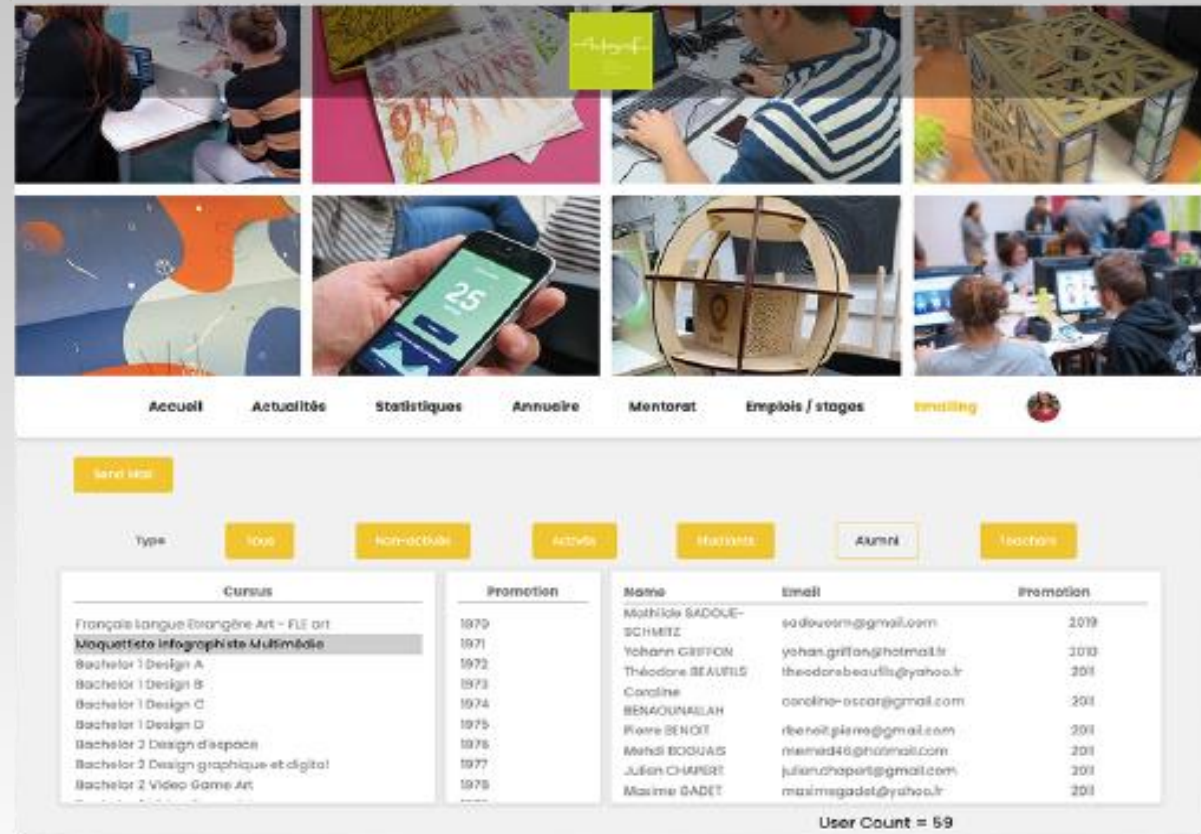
BEAUX DRAWINGS

25

Accueil Actualités Statistiques Annuaire Mentorat Emplois / stages Emailing

Send Mail

Type Tous Non-activés Activés Etudiants Alumni Teachers

| Cursus |
|---|
| Français Langue Etrangère Art - FLE art |
| Maquettiste Infographiste Multimédia |
| Bachelor 1 Design A |
| Bachelor 1 Design B |
| Bachelor 1 Design C |
| Bachelor 1 Design D |
| Bachelor 2 Design d'espace |
| Bachelor 2 Design graphique et digital |
| Bachelor 2 Video Game Art |

| Promotion |
|---|
| 1970 |
| 1971 |
| 1972 |
| 1973 |
| 1974 |
| 1975 |
| 1976 |
| 1977 |
| 1978 |

| Name | Email | Promotion |
|---|---|---|
| Mathilde SADOUE-SCHMITZ | sadouesm@gmail.com | 2019 |
| Yohann GRIFFON | yohan.griffon@hotmail.fr | 2010 |
| Théodore BEAUFILS | theodorebeaufils@yahoo.fr | 2011 |
| Coraline BENAOUNALLAH | coraline-oscar@gmail.com | 2011 |
| Pierre BENOIT | rbenoit.pierre@gmail.com | 2011 |
| Mehdi BOQUAIS | memed46@hotmail.com | 2011 |
| Julien CHAPERT | julien.chapert@gmail.com | 2011 |
| Maxime GADET | maximegadet@yahoo.fr | 2011 |

User Count = 59